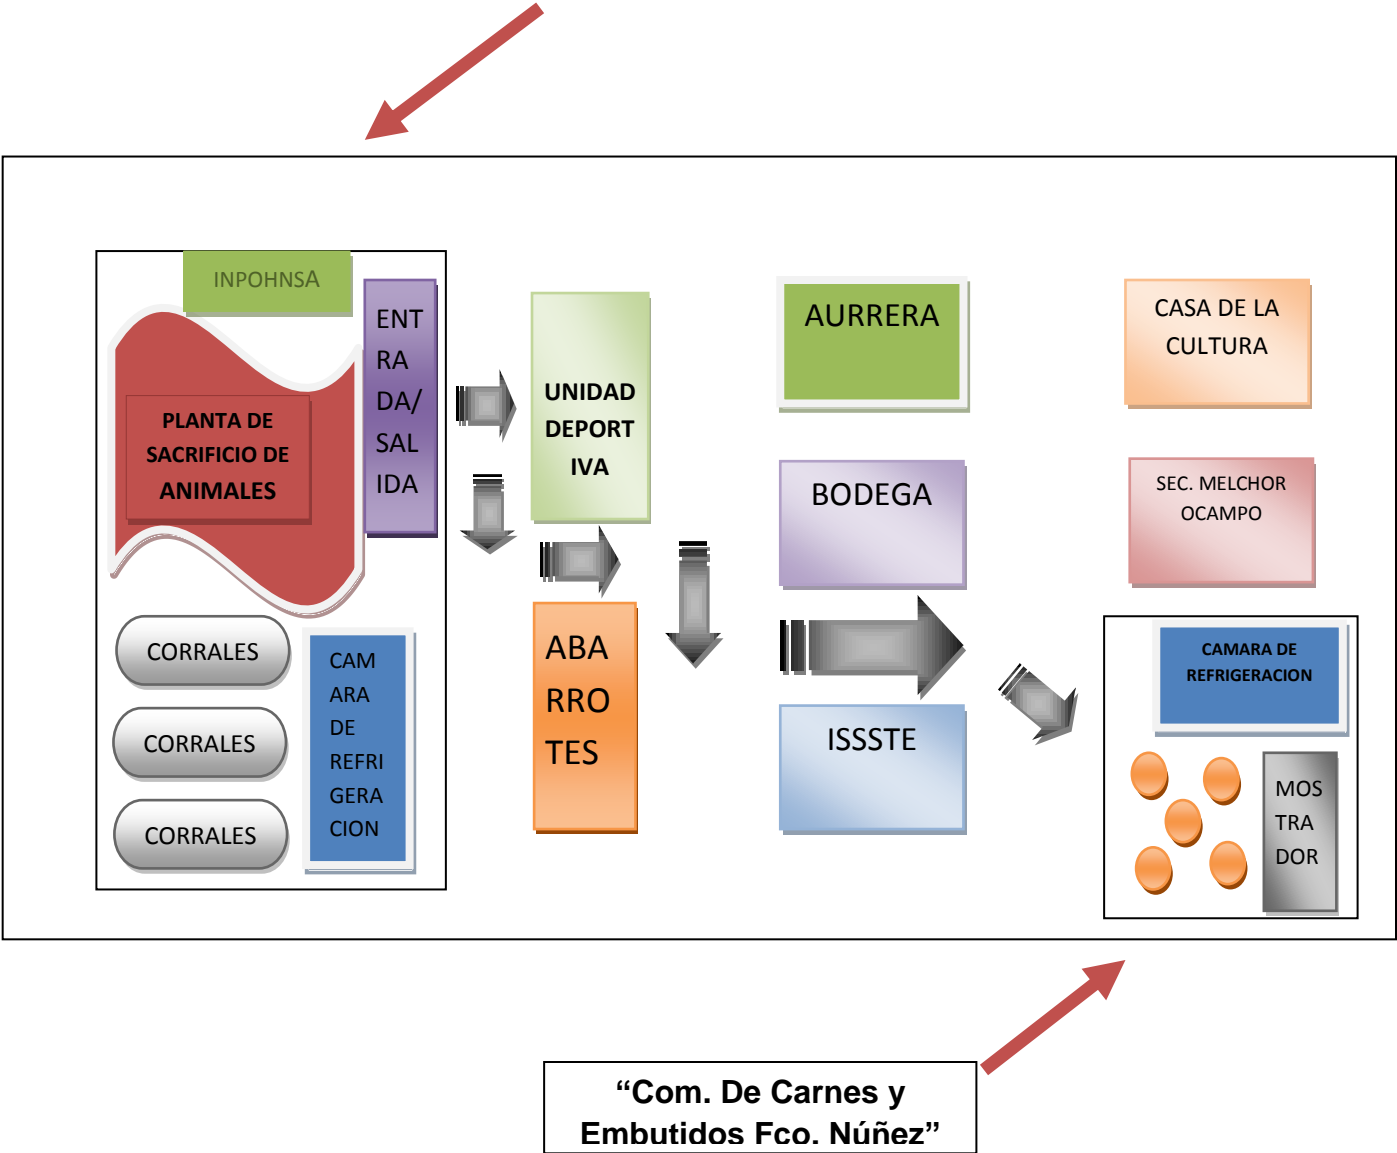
INPOHNSA

PLANTA DE SACRIFICIO DE ANIMALES

ENT RA DA/ SAL IDA

UNIDAD DEPORT IVA

AURRERA

CASA DE LA CULTURA

BODEGA

SEC. MELCHOR OCAMPO

CORRALES

CORRALES

CORRALES

CAM ARA DE REFRI GERA CION

ABA RRO TES

ISSSTE

CAMARA DE REFRIGERACION

MOS TRA DOR

“Com. De Carnes y Embutidos Fco. Núñez”